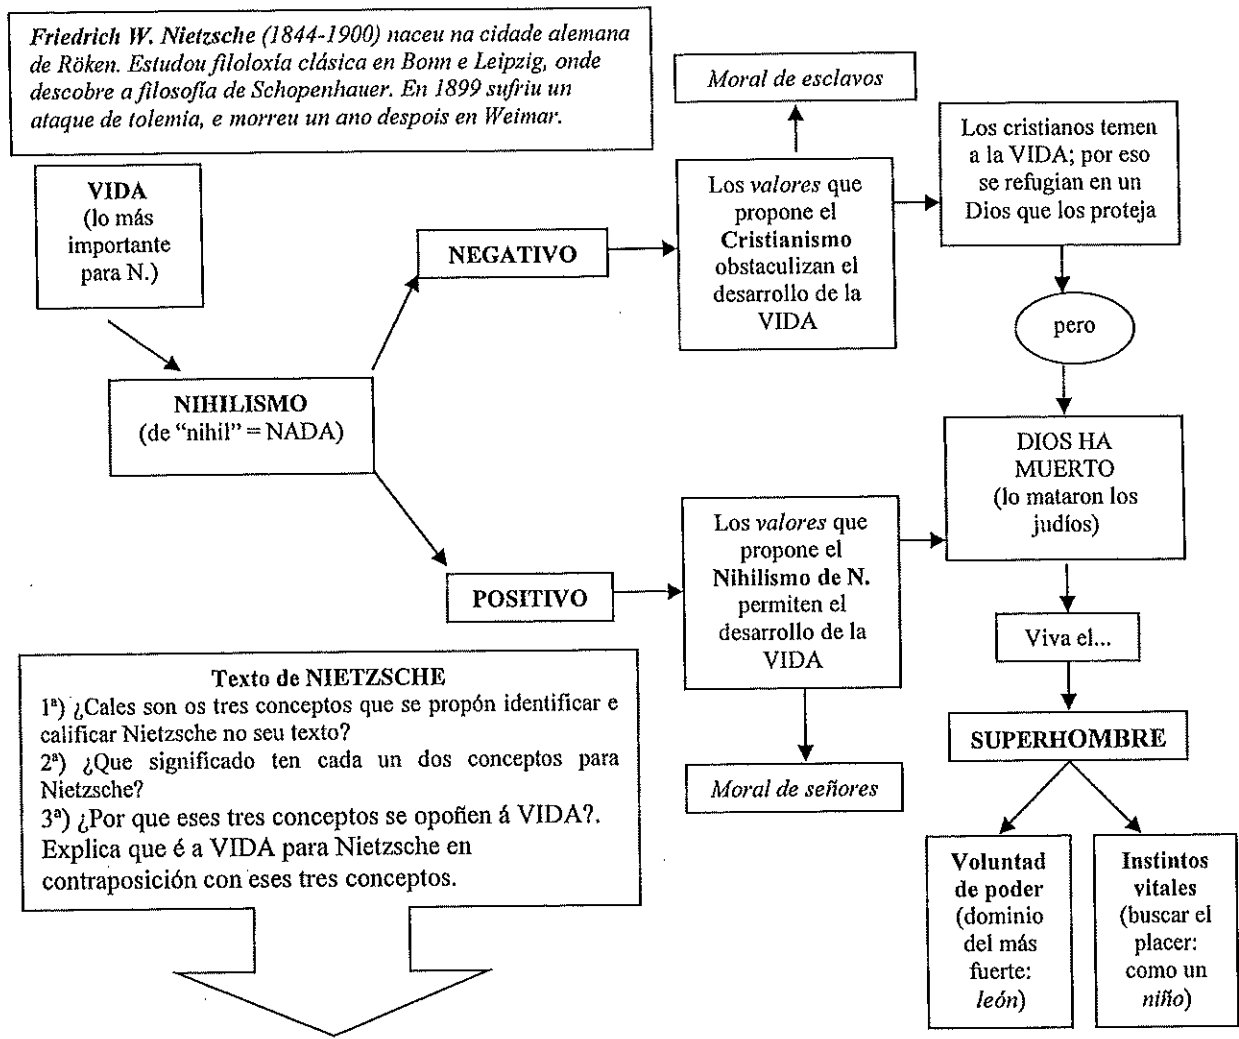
Friedrich W. Nietzsche (1844-1900) naceu na cidade alemana de Röken. Estudou filoloxía clásica en Bonn e Leipzig, onde descobre a filosofía de Schopenhauer. En 1899 sufriu un ataque de tolemia, e morreu un ano despois en Weimar.

VIDA
(lo más importante para N.)

NIHILISMO
(de "nihil" = NADA)

NEGATIVO

POSITIVO

Moral de esclavos

Los valores que propone el Cristianismo obstaculizan el desarrollo de la VIDA

Los cristianos temen a la VIDA; por eso se refugian en un Dios que los proteja

pero

DIOS HA MUERTO
(lo mataron los judíos)

Los valores que propone el Nihilismo de N. permiten el desarrollo de la VIDA

Moral de señores

Viva el...

SUPERHOMBRE

Voluntad de poder
(dominio del más fuerte: león)

Instintos vitales
(buscar el placer: como un niño)

Texto de NIETZSCHE
1ª) ¿Cales son os tres conceptos que se propón identificar e calificar Nietzsche no seu texto?
2ª) ¿Que significado ten cada un dos conceptos para Nietzsche?
3ª) ¿Por que eses tres conceptos se opoñen á VIDA?. Explica que é a VIDA para Nietzsche en contraposición con eses tres conceptos.